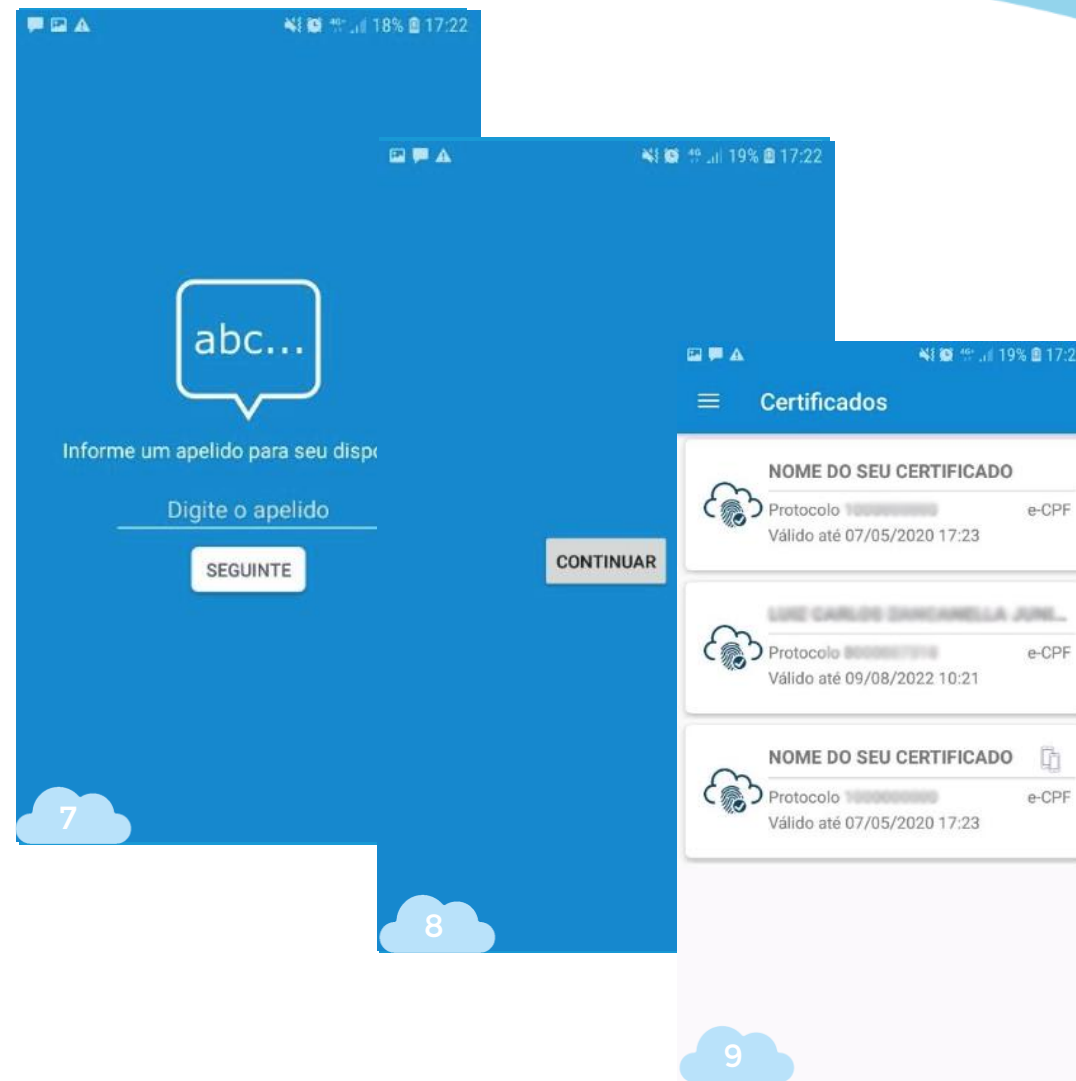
18% 17:22

abc...

Informe um apelido para seu disp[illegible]

Digite o apelido

SEGUINTE

7

19% 17:22

CONTINUAR

8

19% 17:2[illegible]

Certificados

NOME DO SEU CERTIFICADO
Protocolo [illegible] e-CPF
Válido até 07/05/2020 17:23

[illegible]
Protocolo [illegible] e-CPF
Válido até 09/08/2022 10:21

NOME DO SEU CERTIFICADO
Protocolo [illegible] e-CPF
Válido até 07/05/2020 17:23

9